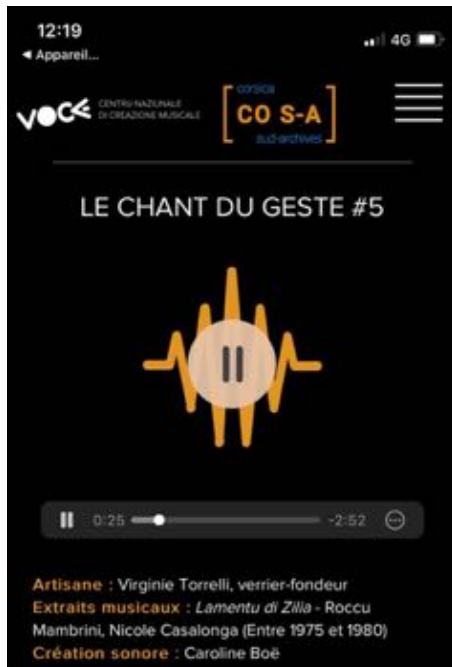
12:19
◂ Appareil...
4G

VOCE CENTRU NAZIUNALE DI CREAZIONE MUSICALE

corsica
CO S-A
sud-archives

LE CHANT DU GESTE #5

0:25 -2:52

Artisane : Virginie Torrelli, verrier-fondeur
Extraits musicaux : Lamentu di Zilia - Roccu Mambrini, Nicole Casalonga (Entre 1975 et 1980)
Création sonore : Caroline Boë